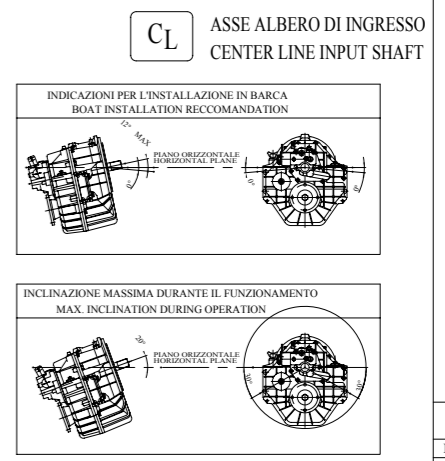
$C_L$ ASSE ALBERO DI INGRESSO
CENTER LINE INPUT SHAFT

INDICAZIONI PER L'INSTALLAZIONE IN BARCA
BOAT INSTALLATION RECCOMANDATION

12° MAX

PIANO ORIZZONTALE
HORIZONTAL PLANE

0°

0°

0°

INCLINAZIONE MASSIMA DURANTE IL FUNZIONAMENTO
MAX. INCLINATION DURING OPERATION

20°

PIANO ORIZZONTALE
HORIZONTAL PLANE

20°

20°